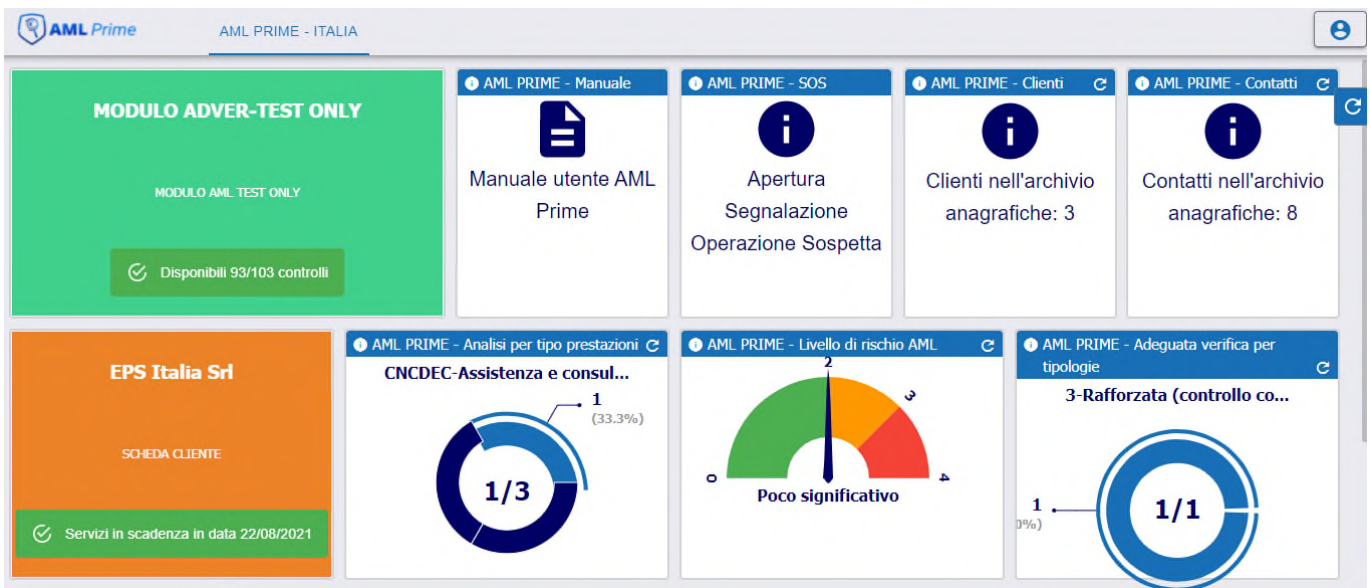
AML Prime

AML PRIME - ITALIA

MODULO ADVER-TEST ONLY

MODULO AML TEST ONLY

Disponibili 93/103 controlli

AML PRIME - Manuale

Manuale utente AML Prime

AML PRIME - SOS

Apertura Segnalazione Operazione Sospetta

AML PRIME - Clienti

Clienti nell'archivio anagrafiche: 3

AML PRIME - Contatti

Contatti nell'archivio anagrafiche: 8

EPS Italia Srl

SCHEDA CLIENTE

Servizi in scadenza in data 22/08/2021

AML PRIME - Analisi per tipo prestazioni

CNCDEC-Assistenza e consul...

1
(33.3%)

1/3

AML PRIME - Livello di rischio AML

2
3
0
4

Poco significativo

AML PRIME - Adeguata verifica per tipologie

3-Rafforzata (controllo co...

1
0%)

1/1